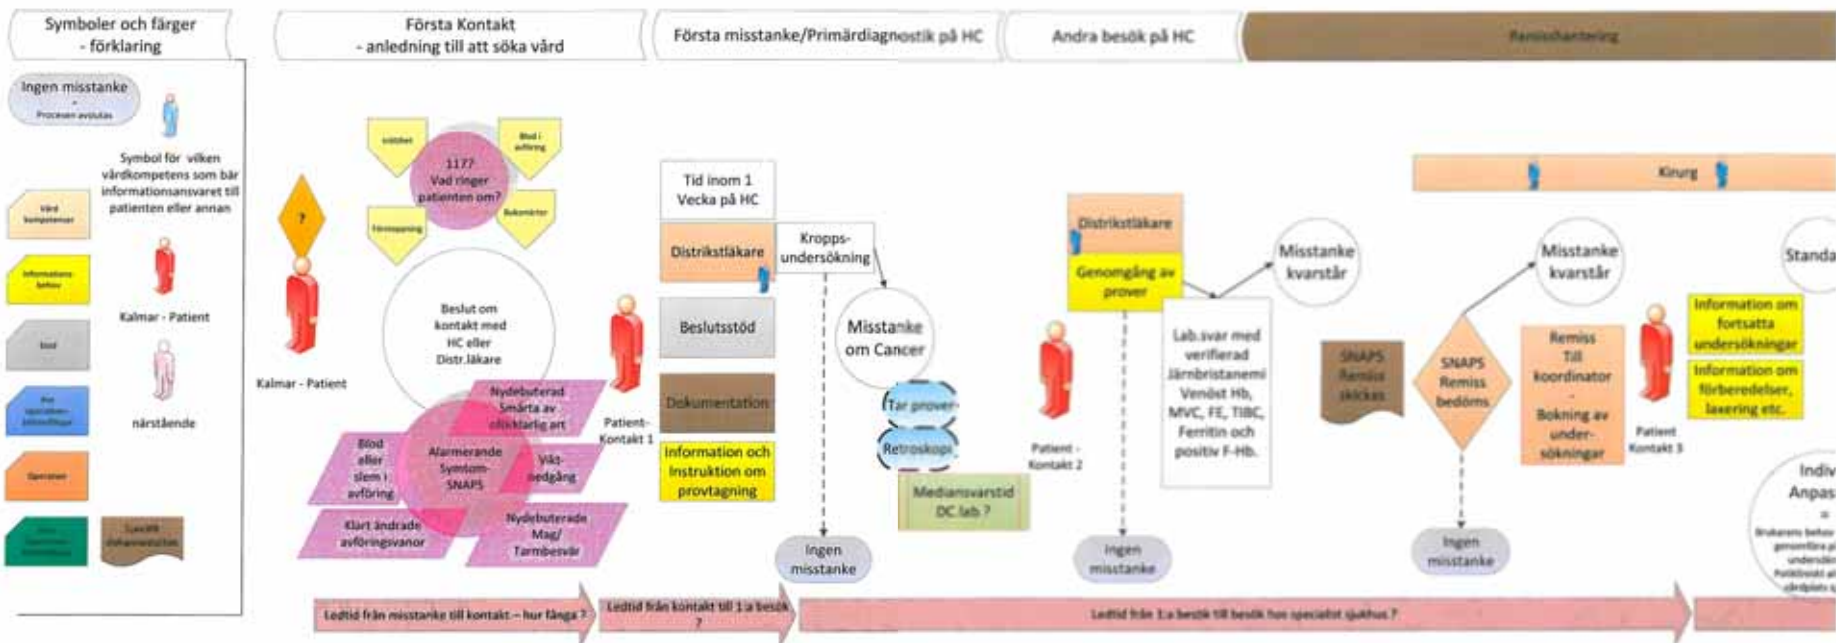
Symboler och färger - förklaring

Första Kontakt - anledning till att söka vård

Första misstanke/Primärdiagnostik på HC

Andra besök på HC

Remisshantering

Ingen misstanke - Processen avslutas

Symbol för vilken vårdkompetens som bär informationsansvaret till patienten eller annan

Vård kompetenser

Informations behov

Kalmar - Patient

Stöd

närstående

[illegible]

Operation

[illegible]

Specifik dokumentation

Intshber

Blod i avföring

1177 Vad ringer patienten om?

Förstoppning

Buksmärtor

?

Kalmar - Patient

Beslut om kontakt med HC eller Distr.läkare

Nydebuterad Smärta av olikartad art

Blod eller slem i avföring

Alarmerande Symtom-SNAPS

Vikt-nedgång

Klart ändrade avföringsvanor

Nydebuterade Mag/ Tarmbesvär

Patient-Kontakt 1

Tid inom 1 Vecka på HC

Distriktsläkare

Kropps-undersökning

Beslutsstöd

Misstanke om Cancer

Dokumentation

Tar prover

Retroskopi

Information och Instruktion om provtagning

Mediansvarstid DC lab ?

Ingen misstanke

Distriktsläkare

Genomgång av prover

Misstanke kvarstår

Patient - Kontakt 2

Lab.svar med verifierad Järnbristanemi Venöst Hb, MVC, FE, TIBC, Ferritin och positiv F-Hb.

Ingen misstanke

Kirurg

Misstanke kvarstår

Standa

SNAPS Remiss skickas

SNAPS Remiss bedöms

Remiss Till koordinator - Bokning av under-sökningar

Patient Kontakt 3

Information om fortsatta undersökningar

Information om förberedelser, laxering etc.

Ingen misstanke

Indiv Anpas

Brukarens behov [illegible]

Ledtid från misstanke till kontakt – hur fånga ?

Ledtid från kontakt till 1:a besök ?

Ledtid från 1:a besök till besök hos specialist sjukhus ?